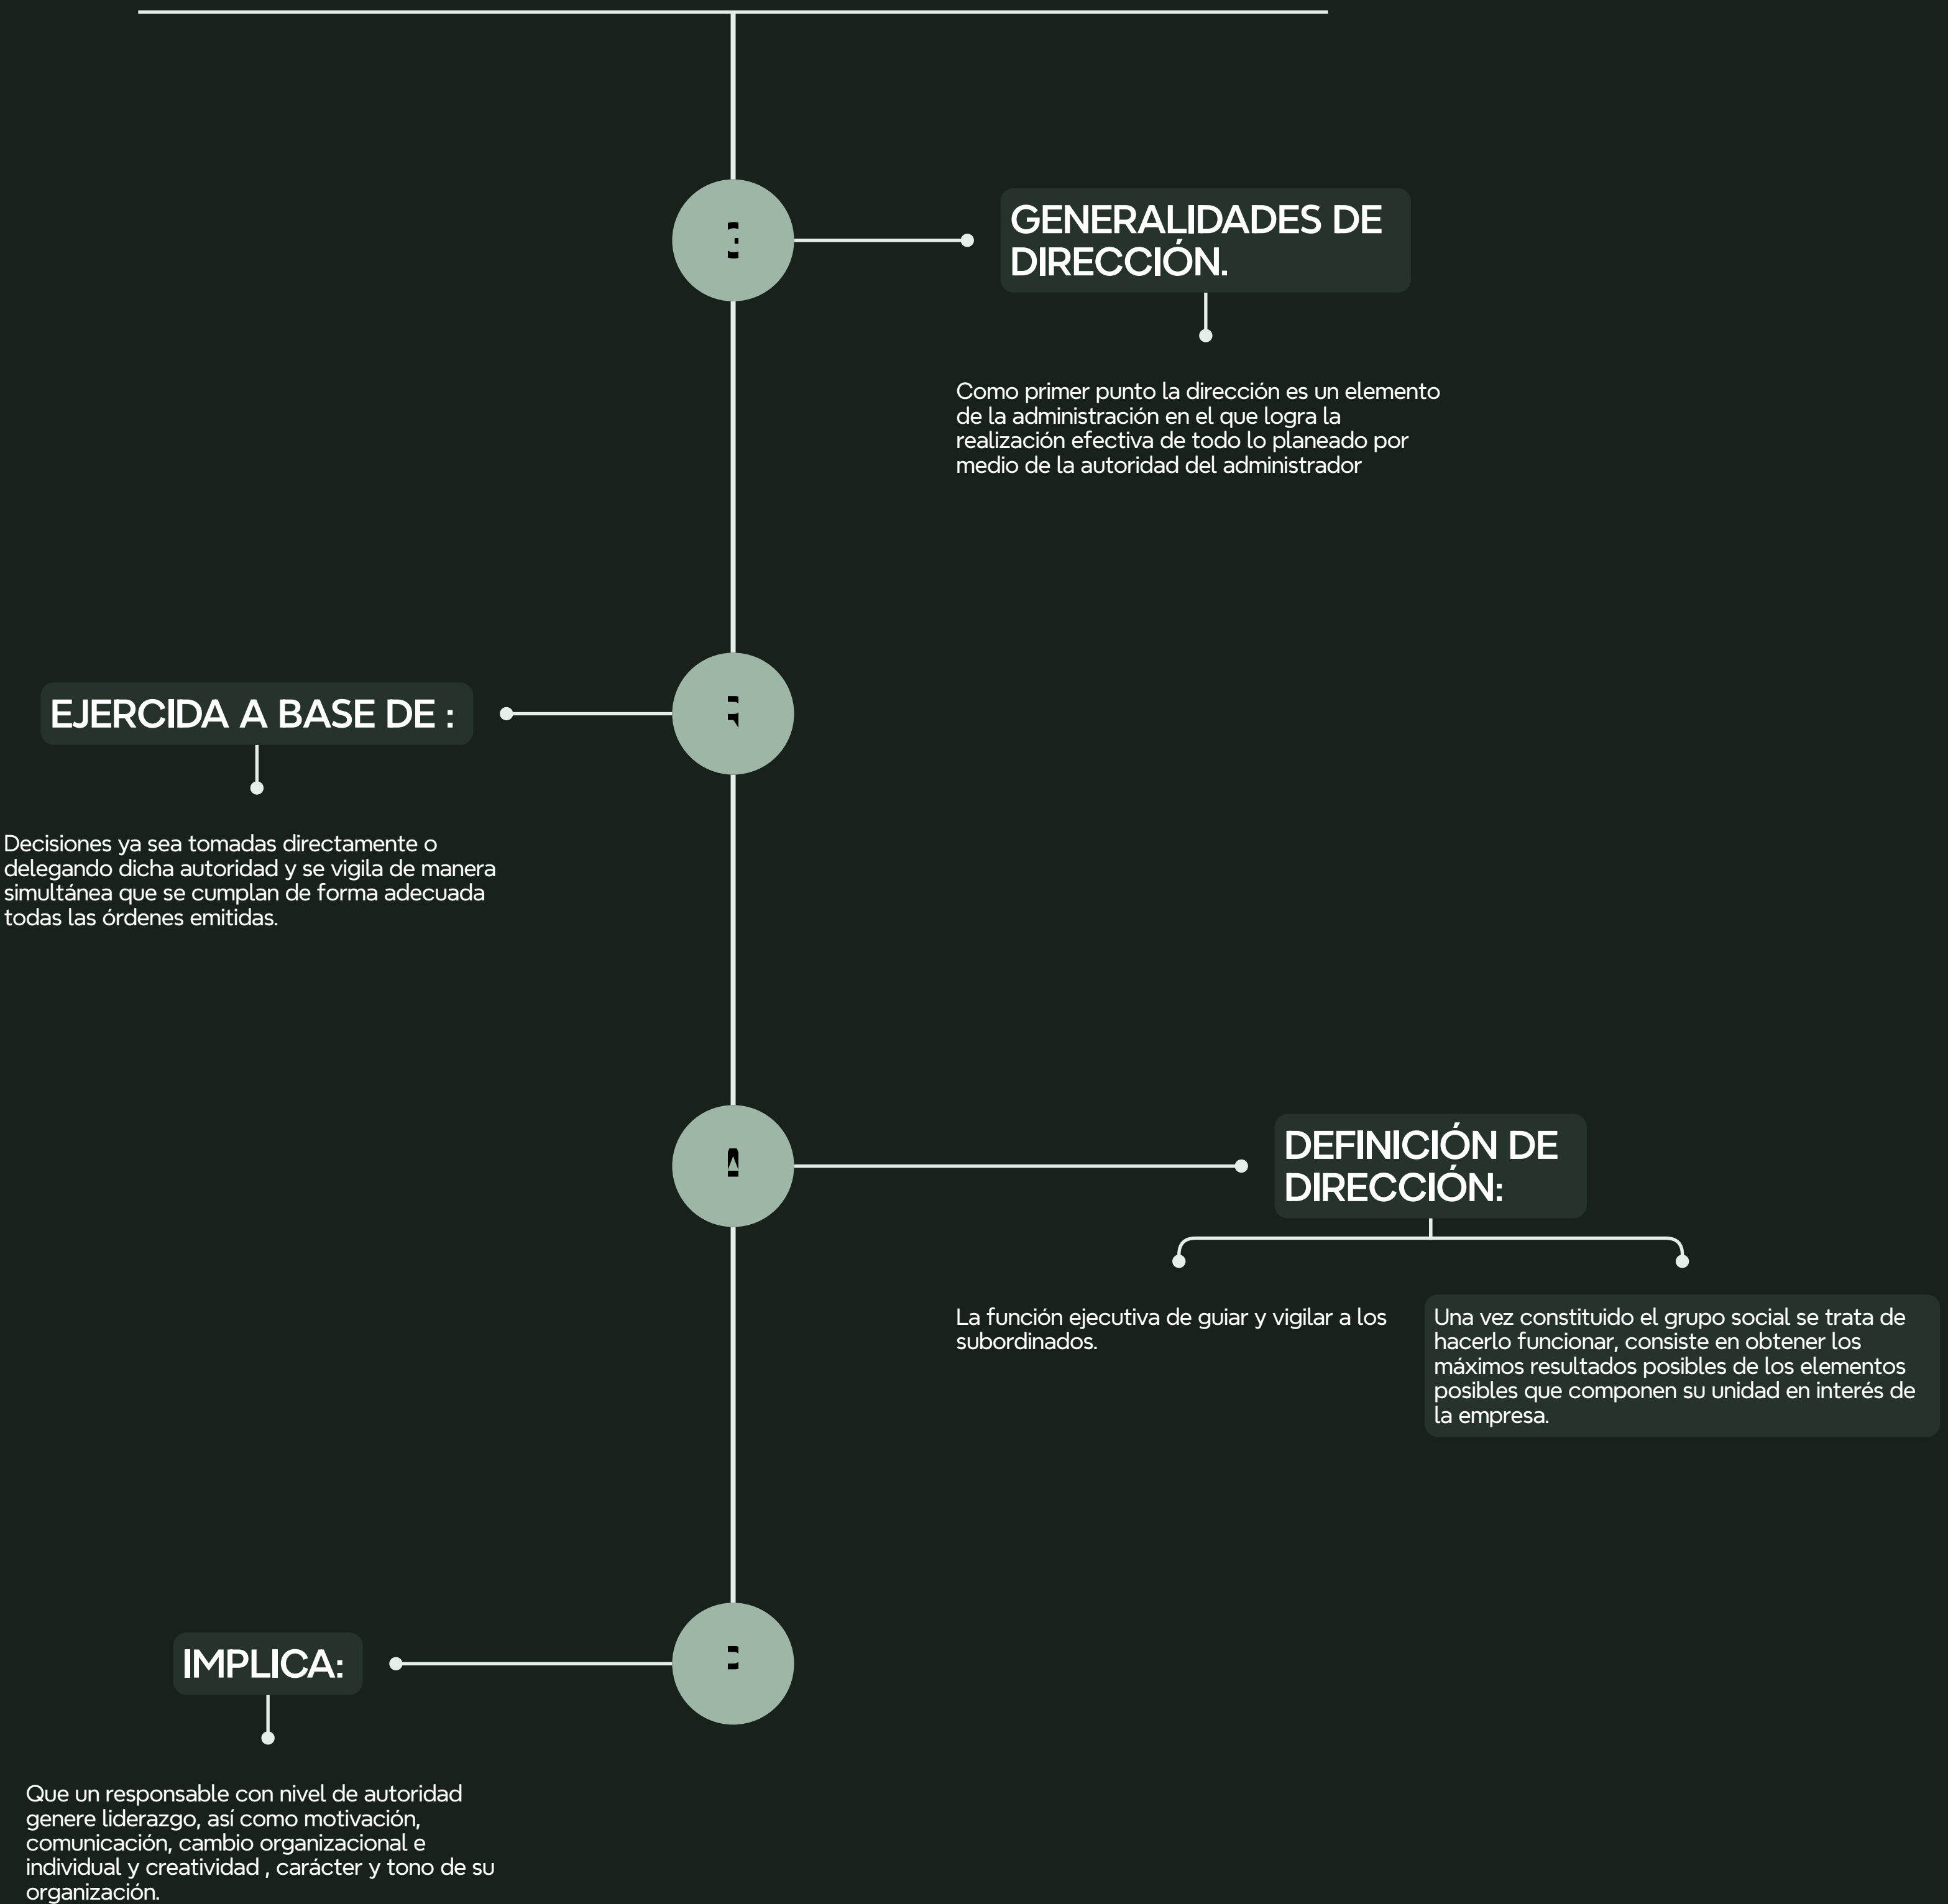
GENERALIDADES DE DIRECCIÓN.

Como primer punto la dirección es un elemento de la administración en el que logra la realización efectiva de todo lo planeado por medio de la autoridad del administrador

EJERCIDA A BASE DE :

Decisiones ya sea tomadas directamente o delegando dicha autoridad y se vigila de manera simultánea que se cumplan de forma adecuada todas las órdenes emitidas.

DEFINICIÓN DE DIRECCIÓN:

La función ejecutiva de guiar y vigilar a los subordinados.

Una vez constituido el grupo social se trata de hacerlo funcionar, consiste en obtener los máximos resultados posibles de los elementos posibles que componen su unidad en interés de la empresa.

IMPLICA:

Que un responsable con nivel de autoridad genere liderazgo, así como motivación, comunicación, cambio organizacional e individual y creatividad , carácter y tono de su organización.